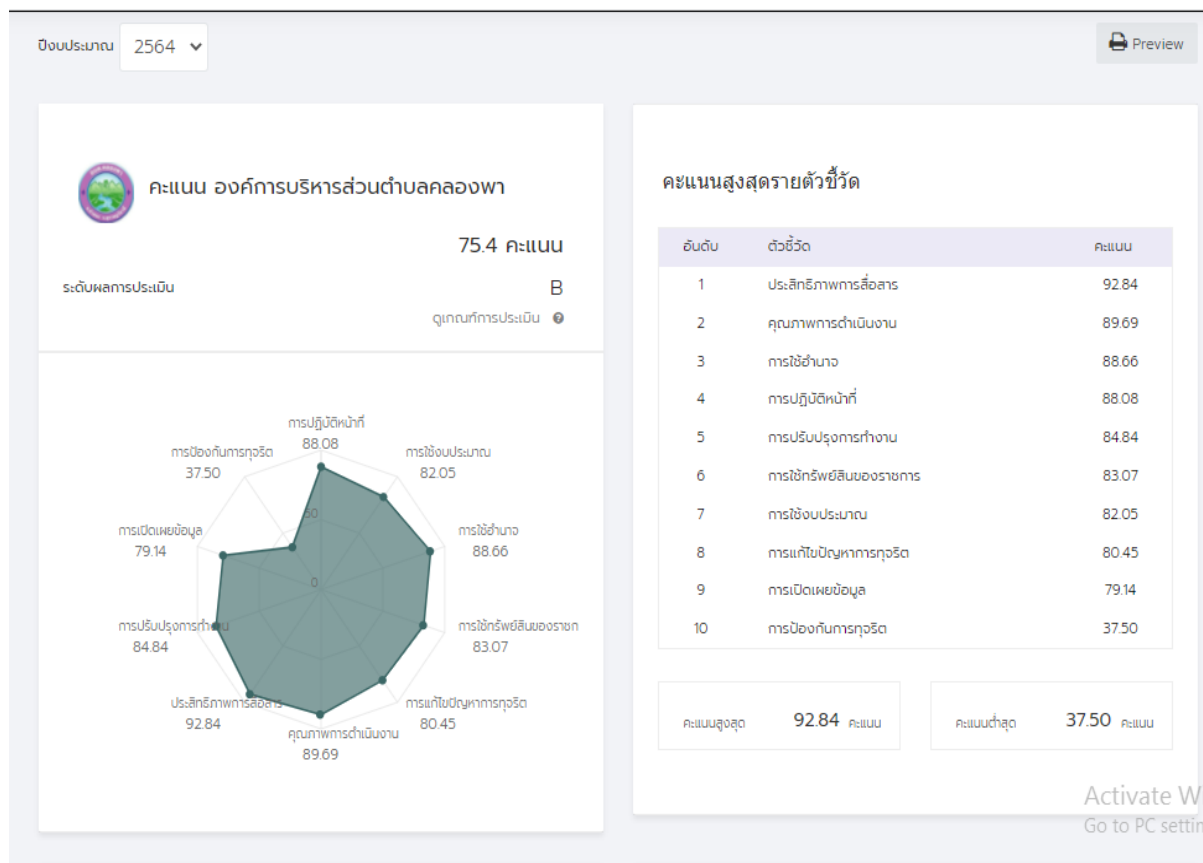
ปีงบประมาณ 2564

Preview

คะแนน องค์การบริหารส่วนตำบลคลองพา

75.4 คะแนน

ระดับผลการประเมิน B

ดูเกณฑ์การประเมิน

การปฏิบัติหน้าที่ 88.08

การใช้งบประมาณ 82.05

การใช้อำนาจ 88.66

การใช้ทรัพย์สินของราชก 83.07

การแก้ไขปัญหาการทุจริต 80.45

คุณภาพการดำเนินงาน 89.69

ประสิทธิภาพการสื่อสาร 92.84

การปรับปรุงการทำงาน 84.84

การเปิดเผยข้อมูล 79.14

การป้องกันการทุจริต 37.50

50

0

คะแนนสูงสุดรายตัวชี้วัด

| อันดับ | ตัวชี้วัด | คะแนน |
|---|---|---|
| 1 | ประสิทธิภาพการสื่อสาร | 92.84 |
| 2 | คุณภาพการดำเนินงาน | 89.69 |
| 3 | การใช้อำนาจ | 88.66 |
| 4 | การปฏิบัติหน้าที่ | 88.08 |
| 5 | การปรับปรุงการทำงาน | 84.84 |
| 6 | การใช้ทรัพย์สินของราชการ | 83.07 |
| 7 | การใช้งบประมาณ | 82.05 |
| 8 | การแก้ไขปัญหาการทุจริต | 80.45 |
| 9 | การเปิดเผยข้อมูล | 79.14 |
| 10 | การป้องกันการทุจริต | 37.50 |

คะแนนสูงสุด 92.84 คะแนน

คะแนนต่ำสุด 37.50 คะแนน

Activate W
Go to PC settin